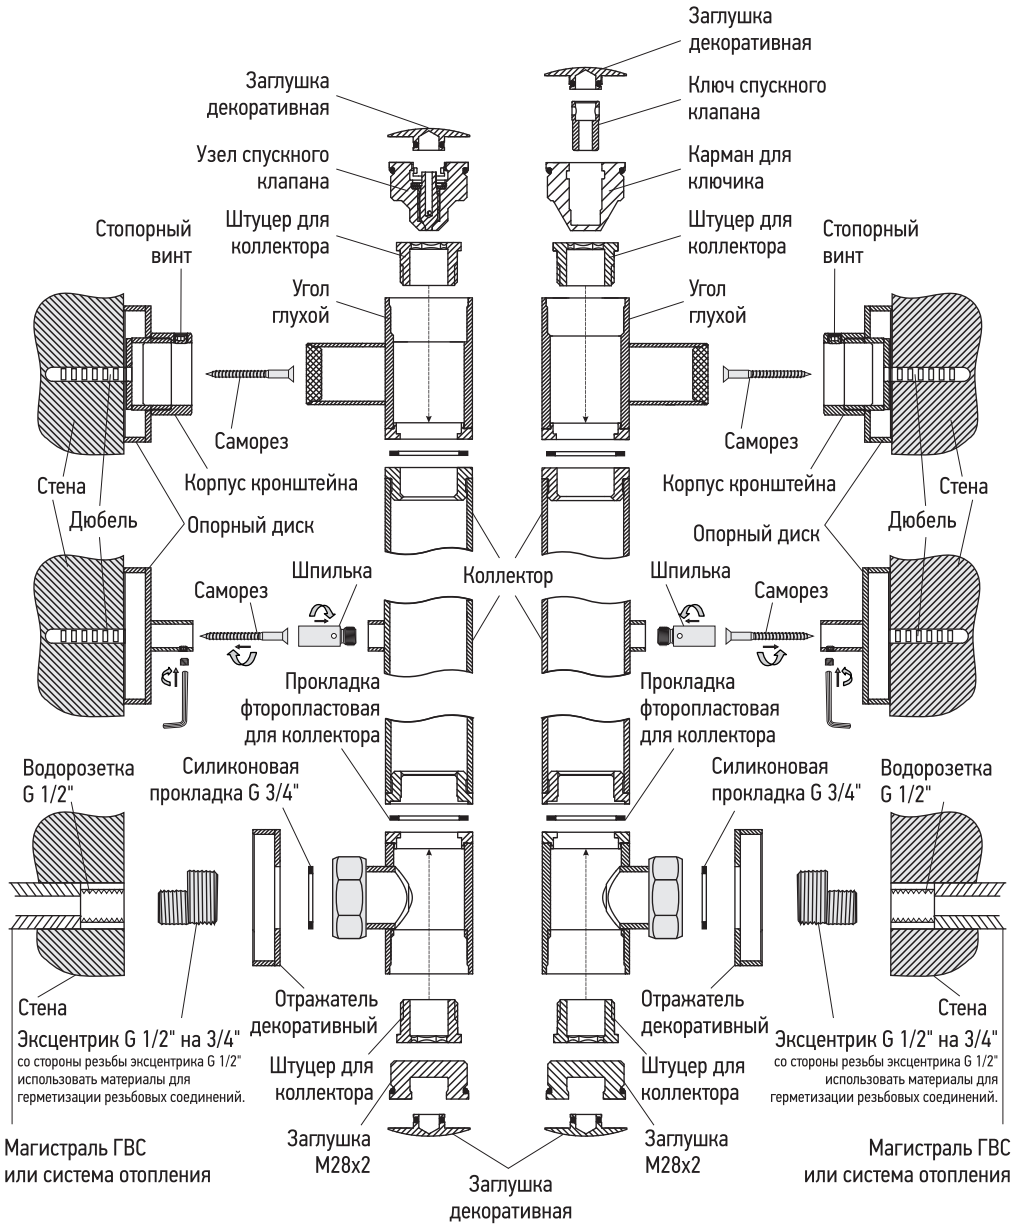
Заглушка декоративная

Заглушка декоративная

Ключ спускного клапана

Узел спускного клапана

Карман для ключика

Штуцер для коллектора

Штуцер для коллектора

Стопорный винт

Стопорный винт

Угол глухой

Угол глухой

Саморез

Саморез

Стена

Корпус кронштейна

Корпус кронштейна

Стена

Дюбель

Опорный диск

Опорный диск

Дюбель

Саморез

Шпилька

Коллектор

Шпилька

Саморез

Прокладка фторопластовая для коллектора

Прокладка фторопластовая для коллектора

Водорозетка G 1/2"

Силиконовая прокладка G 3/4"

Силиконовая прокладка G 3/4"

Водорозетка G 1/2"

Стена

Отражатель декоративный

Отражатель декоративный

Стена

Эксцентрик G 1/2" на 3/4"
со стороны резьбы эксцентрика G 1/2" использовать материалы для герметизации резьбовых соединений.

Штуцер для коллектора

Штуцер для коллектора

Эксцентрик G 1/2" на 3/4"
со стороны резьбы эксцентрика G 1/2" использовать материалы для герметизации резьбовых соединений.

Магистраль ГВС или система отопления

Заглушка M28x2

Заглушка M28x2

Магистраль ГВС или система отопления

Заглушка декоративная